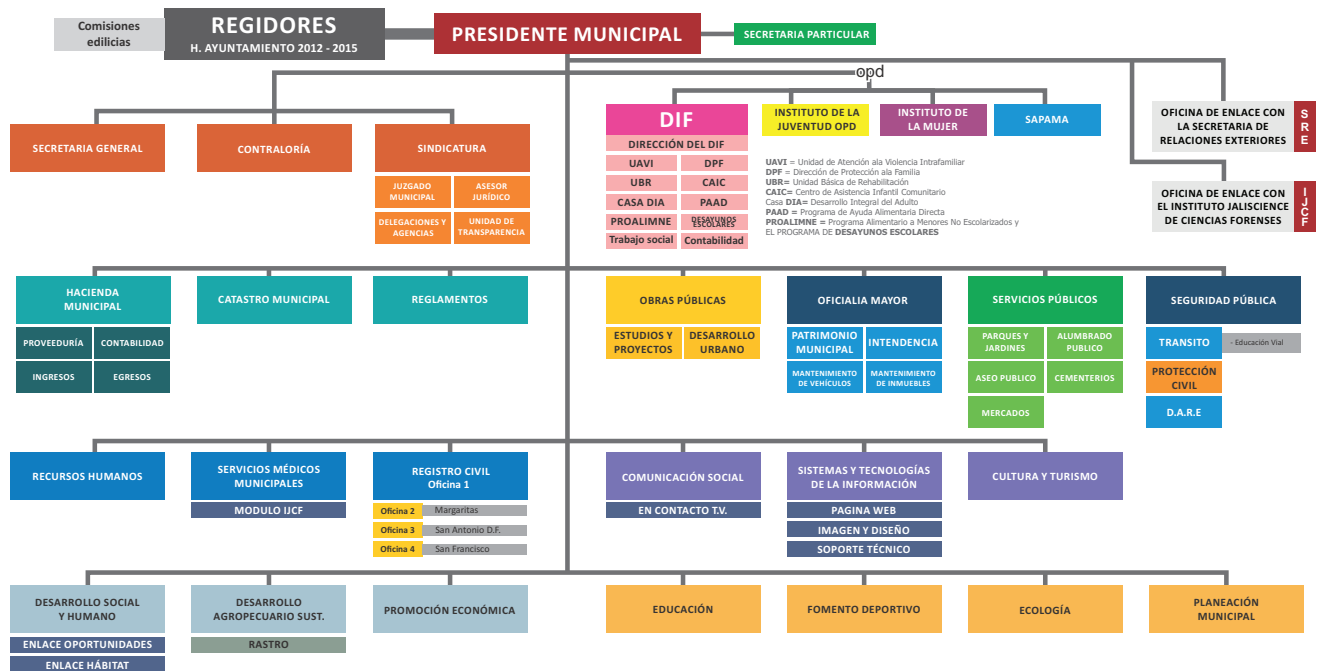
Comisiones edilicias

REGIDORES
H. AYUNTAMIENTO 2012 - 2015

PRESIDENTE MUNICIPAL

SECRETARIA PARTICULAR

opd

SECRETARIA GENERAL

CONTRALORÍA

SINDICATURA

JUZGADO MUNICIPAL

ASESOR JURÍDICO

DELEGACIONES Y AGENCIAS

UNIDAD DE TRANSPARENCIA

DIF

DIRECCIÓN DEL DIF

UAVI

DPF

UBR

CAIC

CASA DIA

PAAD

PROALIMNE

DESAYUNOS ESCOLARES

Trabajo social

Contabilidad

INSTITUTO DE LA JUVENTUD OPD

INSTITUTO DE LA MUJER

SAPAMA

UAVI = Unidad de Atención ala Violencia Intrafamiliar
DPF = Dirección de Protección ala Familia
UBR= Unidad Básica de Rehabilitación
CAIC= Centro de Asistencia Infantil Comunitario
Casa DIA= Desarrollo Integral del Adulto
PAAD = Programa de Ayuda Alimentaria Directa
PROALIMNE = Programa Alimentario a Menores No Escolarizados y EL PROGRAMA DE DESAYUNOS ESCOLARES

OFICINA DE ENLACE CON LA SECRETARIA DE RELACIONES EXTERIORES

S R E

OFICINA DE ENLACE CON EL INSTITUTO JALISCIENCE DE CIENCIAS FORENSES

I J C F

HACIENDA MUNICIPAL

PROVEEDURÍA

CONTABILIDAD

INGRESOS

EGRESOS

CATASTRO MUNICIPAL

REGLAMENTOS

OBRAS PÚBLICAS

ESTUDIOS Y PROYECTOS

DESARROLLO URBANO

OFICIALIA MAYOR

PATRIMONIO MUNICIPAL

INTENDENCIA

MANTENIMIENTO DE VEHÍCULOS

MANTENIMIENTO DE INMUEBLES

SERVICIOS PÚBLICOS

PARQUES Y JARDINES

ALUMBRADO PUBLICO

ASEO PUBLICO

CEMENTERIOS

MERCADOS

SEGURIDAD PÚBLICA

TRANSITO

- Educación Vial

PROTECCIÓN CIVIL

D.A.R.E

RECURSOS HUMANOS

SERVICIOS MÉDICOS MUNICIPALES

MODULO IJCF

REGISTRO CIVIL Oficina 1

Oficina 2 Margaritas

Oficina 3 San Antonio D.F.

Oficina 4 San Francisco

COMUNICACIÓN SOCIAL

EN CONTACTO T.V.

SISTEMAS Y TECNOLOGÍAS DE LA INFORMACIÓN

PAGINA WEB

IMAGEN Y DISEÑO

SOPORTE TÉCNICO

CULTURA Y TURISMO

DESARROLLO SOCIAL Y HUMANO

ENLACE OPORTUNIDADES

ENLACE HÁBITAT

DESARROLLO AGROPECUARIO SUST.

RASTRO

PROMOCIÓN ECONÓMICA

EDUCACIÓN

FOMENTO DEPORTIVO

ECOLOGÍA

PLANEACIÓN MUNICIPAL